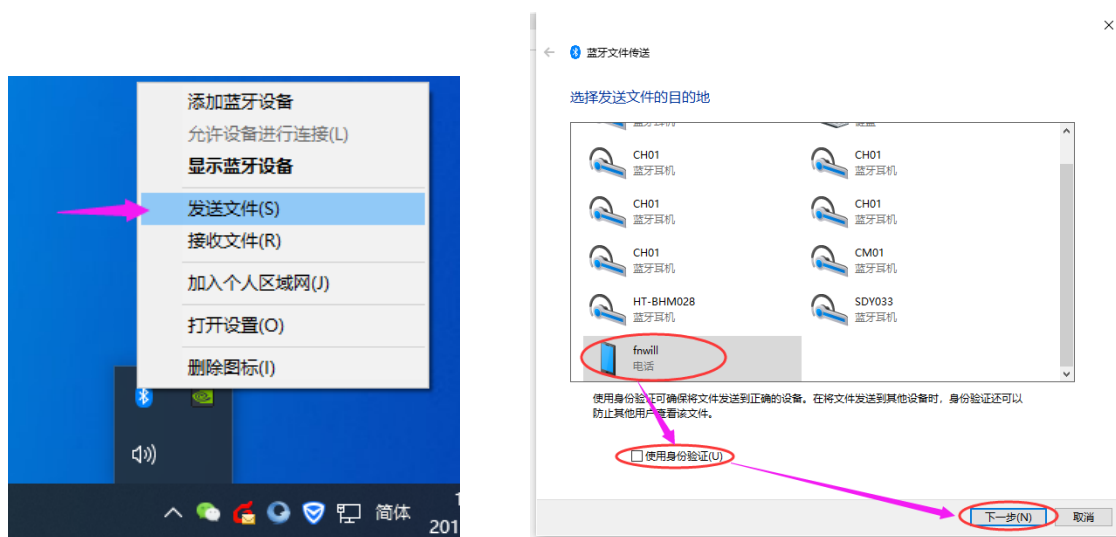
添加蓝牙设备
允许设备进行连接(L)
显示蓝牙设备
发送文件(S)
接收文件(R)
加入个人区域网(J)
打开设置(O)
删除图标(I)

简体
201

蓝牙文件传送

选择发送文件的目的地

| | |
|---|---|
| CH01 蓝牙耳机 | CH01 蓝牙耳机 |
| CH01 蓝牙耳机 | CH01 蓝牙耳机 |
| CH01 蓝牙耳机 | CM01 蓝牙耳机 |
| HT-BHM028 蓝牙耳机 | SDY033 蓝牙耳机 |
| fnwill 电话 | |

使用身份验证可确保将文件发送到正确的设备。在将文件发送到其他设备时，身份验证还可以防止其他用户查看该文件。

使用身份验证(U)

下一步(N)
取消